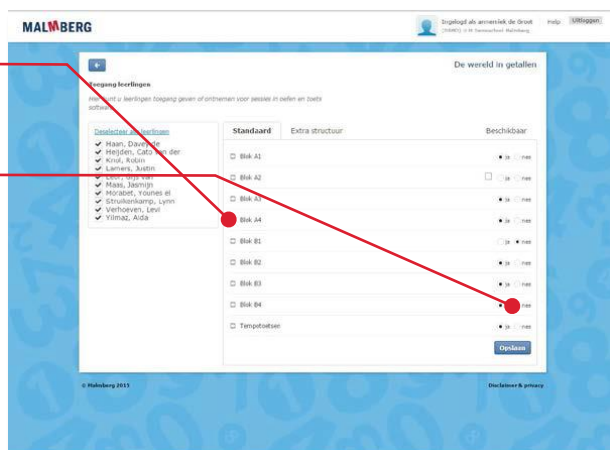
MALMBERG

Ingelogd als annerniek de Groot
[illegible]

Help
Uitloggen

De wereld in getallen

Toegang leerlingen

Hier kunt u leerlingen toegang geven of ontnemen voor sessies in oefen en toets software

Deselecteer alle leerlingen
Haan, Davey de
Heijden, Cato van der
Knol, Robin
Lamers, Justin
Leor, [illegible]
Maas, Jasmijn
Morabet, Younes el
Struikenkamp, Lynn
Verhoeven, Levi
Yilmaz, Aida

Standaard
Extra structuur
Beschikbaar

| | |
|---|---|
| Blok A1 | ja nee |
| Blok A2 | ja nee |
| Blok A3 | ja nee |
| Blok A4 | ja nee |
| Blok B1 | ja nee |
| Blok B2 | ja nee |
| Blok B3 | ja nee |
| Blok B4 | ja nee |
| Tempotoetsen | ja nee |

Opslaan

© Malmberg 2015

Disclaimer & privacy